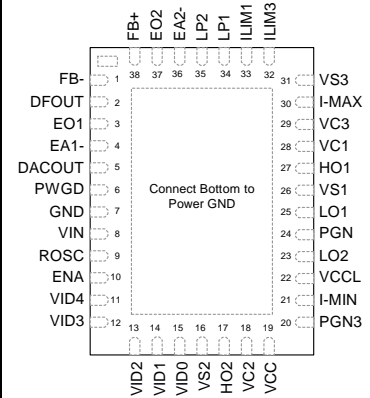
FB+ EO2 EA2- LP2 LP1 ILIM1 ILIM3
38 37 36 35 34 33 32

FB- 1
DFOUT 2
EO1 3
EA1- 4
DACOUT 5
PWGD 6
GND 7
VIN 8
ROSC 9
ENA 10
VID4 11
VID3 12

Connect Bottom to Power GND

31 VS3
30 I-MAX
29 VC3
28 VC1
27 HO1
26 VS1
25 LO1
24 PGN
23 LO2
22 VCCL
21 I-MIN
20 PGN3

13 14 15 16 17 18 19
VID2 VID1 VID0 VS2 HO2 VC2 VCC